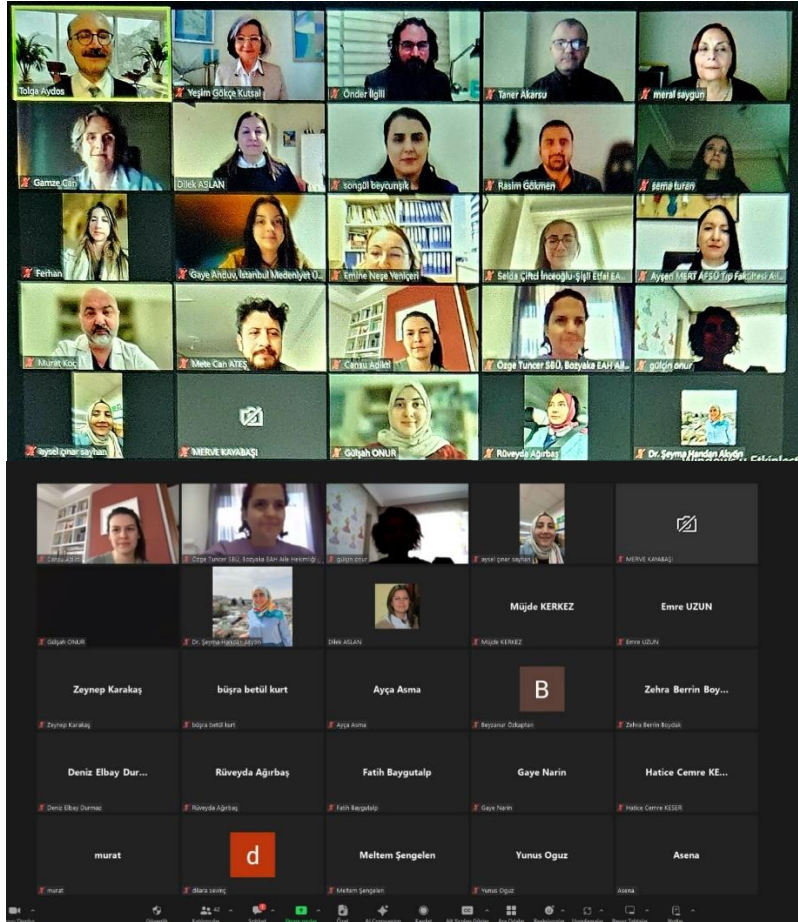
Tolga Aydos
Yeşim Gökçe Kutsal
Önder İlgili
Taner Akarsu
meral saygun
Gamze Can
Dilek ASLAN
songül beycunşik
Rasim Gökmen
sema turan
Ferhan
Gaye Anduv, İstanbul Medeniyet Ü...
Emine Neşe Yeniçeri
Selda Çiftci İnceoğlu-Şişli Etfal EA...
Ayşen MERT AFSÜ Tıp Fakültesi Ail...
Murat Koç
Mete Can ATEŞ
Cansu Agikti
Özge Tuncer SBÜ, Bozyaka EAH Ail...
gülçin onur
aysel çınar sayhan
MERVE KAVABAŞI
Gültşah ONUR
Rüveyda Ağırbaş
Dr. Şeyma Handan Akyön

Cansu Agikti
Özge Tuncer SBÜ, Bozyaka EAH Aile Hekimliği...
gülçin onur
aysel çınar sayhan
MERVE KAVABAŞI
Gültşah ONUR
Dr. Şeyma Handan Akyön
Dilek ASLAN
Müjde KERKEZ
Müjde KERKEZ
Emre UZUN
Emre UZUN
Zeynep Karakaş
Zeynep Karakaş
büşra betül kurt
büşra betül kurt
Ayça Asma
Ayça Asma
B
Beyzanur Özkaptan
Zehra Berrin Boy...
Zehra Berrin Boydak
Deniz Elbay Dur...
Deniz Elbay Durmaz
Rüveyda Ağırbaş
Rüveyda Ağırbaş
Fatih Baygutalp
Fatih Baygutalp
Gaye Narin
Gaye Narin
Hatice Cemre KE...
Hatice Cemre KESER
murat
murat
d
dilara savaş
Meltem Şengelen
Meltem Şengelen
Yunus Oguz
Yunus Oguz
Asena
Asena